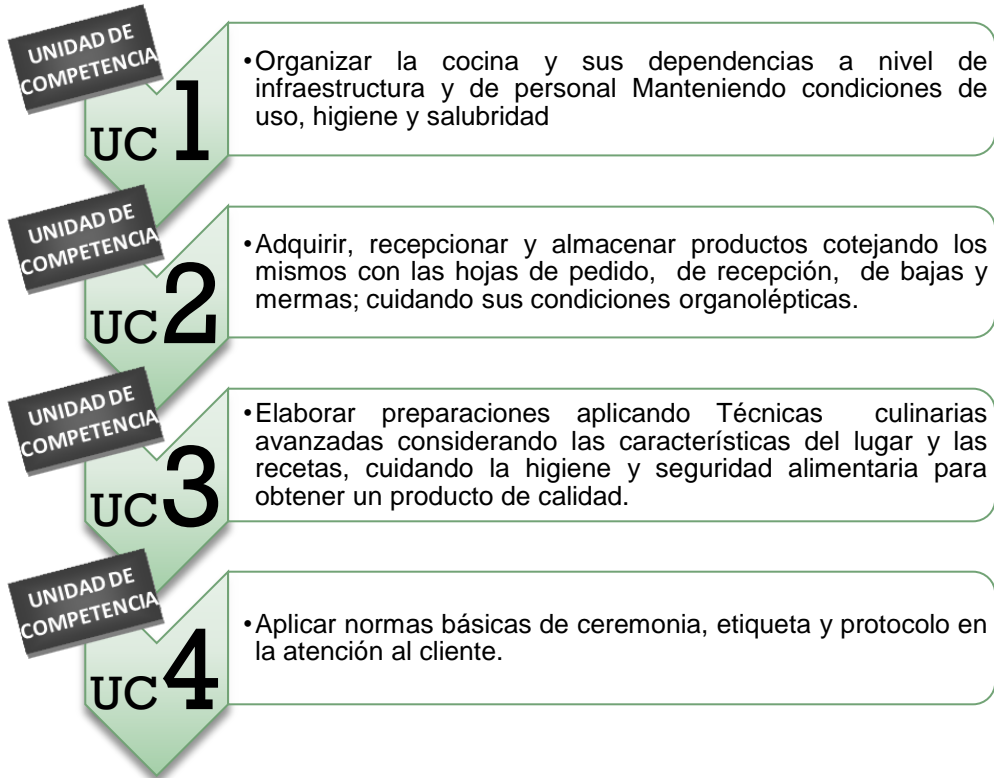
UNIDAD DE COMPETENCIA

UC 1

•Organizar la cocina y sus dependencias a nivel de infraestructura y de personal Manteniendo condiciones de uso, higiene y salubridad

UNIDAD DE COMPETENCIA

UC 2

•Adquirir, recepcionar y almacenar productos cotejando los mismos con las hojas de pedido, de recepción, de bajas y mermas; cuidando sus condiciones organolépticas.

UNIDAD DE COMPETENCIA

UC 3

•Elaborar preparaciones aplicando Técnicas culinarias avanzadas considerando las características del lugar y las recetas, cuidando la higiene y seguridad alimentaria para obtener un producto de calidad.

UNIDAD DE COMPETENCIA

UC 4

•Aplicar normas básicas de ceremonia, etiqueta y protocolo en la atención al cliente.